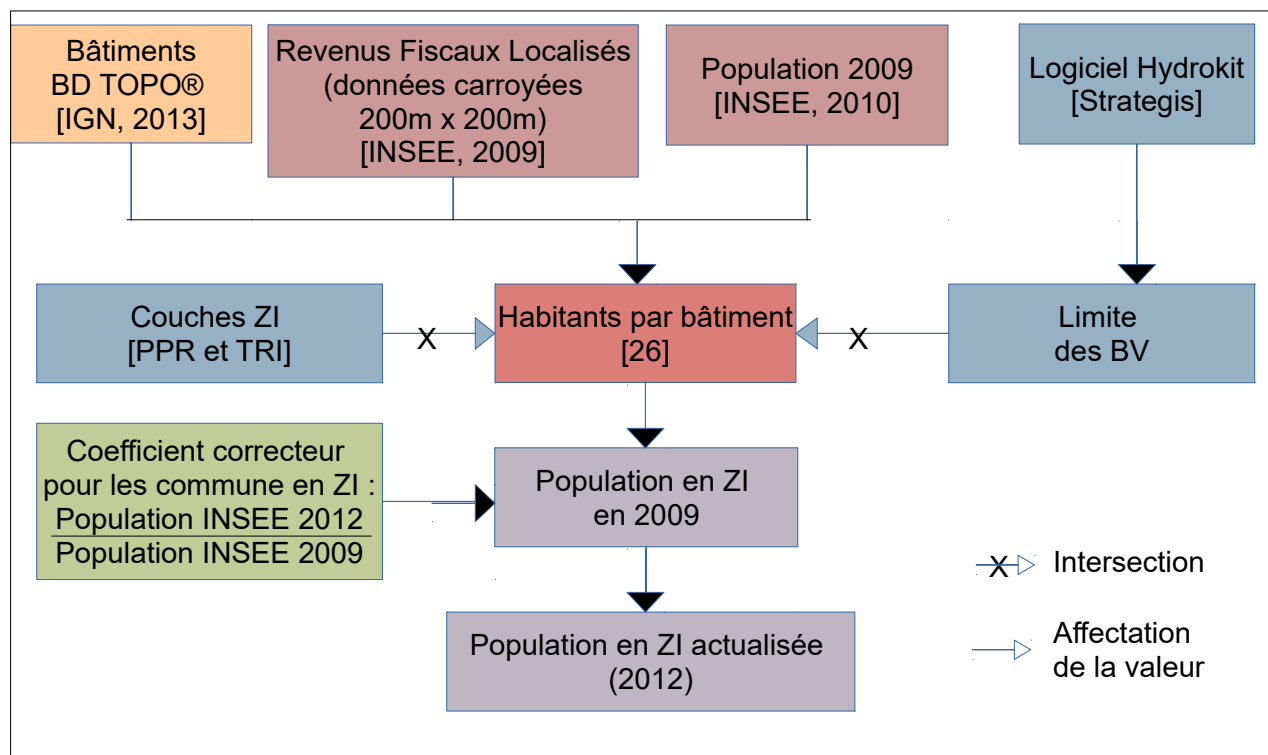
Bâtiments BD TOPO® [IGN, 2013]

Revenus Fiscaux Localisés (données carroyées 200m x 200m) [INSEE, 2009]

Population 2009 [INSEE, 2010]

Logiciel Hydrokit [Strategis]

Couches ZI [PPR et TRI]

X

Habitants par bâtiment [26]

X

Limite des BV

Coefficient correcteur pour les commune en ZI : $\frac{\text{Population INSEE 2012}}{\text{Population INSEE 2009}}$

Population en ZI en 2009

Population en ZI actualisée (2012)

X Intersection

Affectation de la valeur